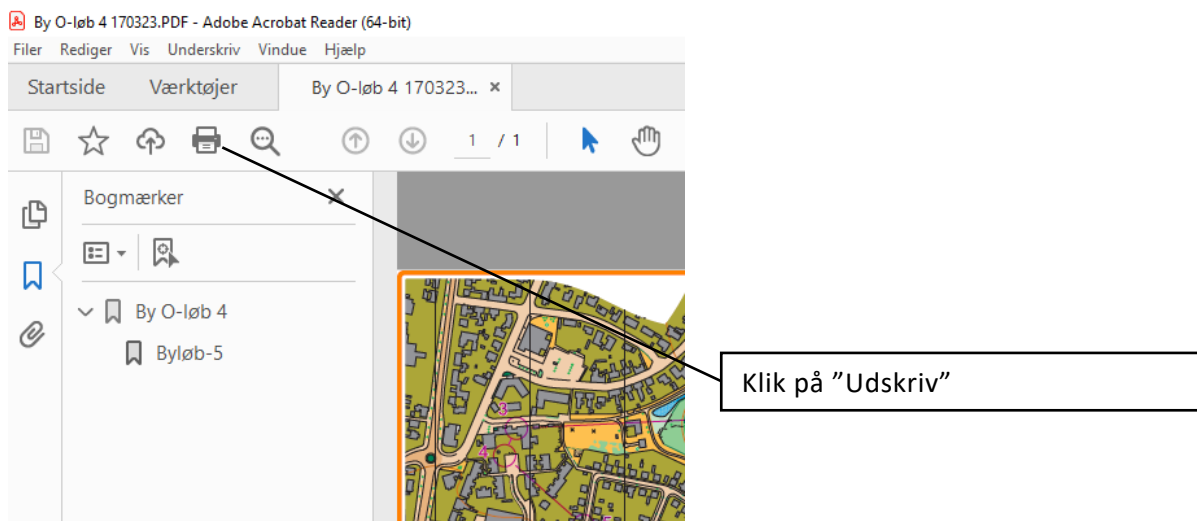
By O-løb 4 170323.PDF - Adobe Acrobat Reader (64-bit)

Filer Rediger Vis Underskriv Vindue Hjælp

Startside Værktøjer By O-løb 4 170323... ×

1 / 1

Bogmærker ×

By O-løb 4

Byløb-5

3

4

5

Klik på ”Udskriv”